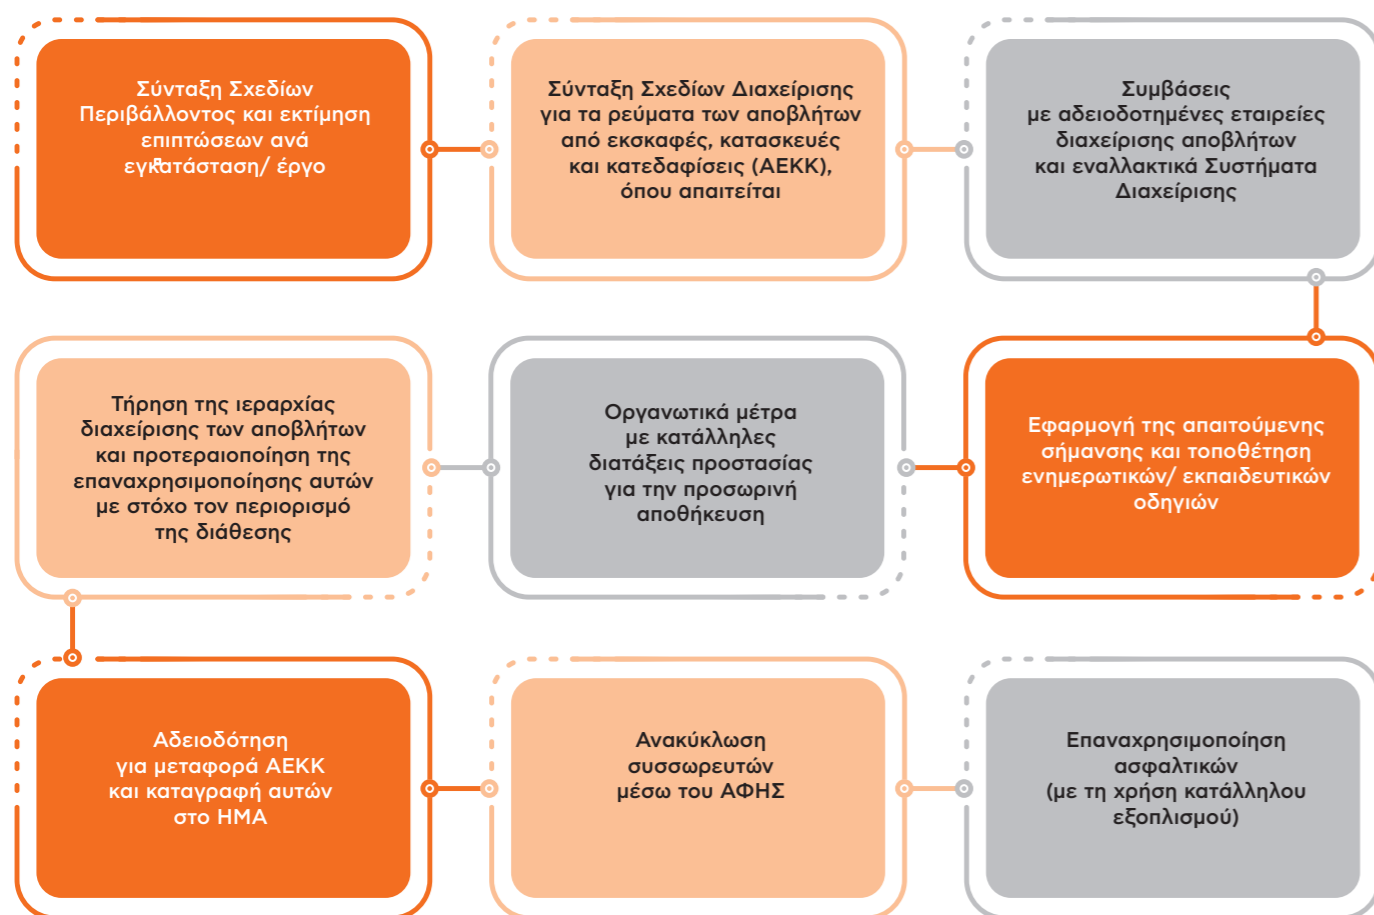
Σύνταξη Σχεδίων Περιβάλλοντος και εκτίμηση επιπτώσεων ανά εγκατάσταση/ έργο

Σύνταξη Σχεδίων Διαχείρισης για τα ρεύματα των αποβλήτων από εκσκαφές, κατασκευές και κατεδαφίσεις (ΑΕΚΚ), όπου απαιτείται

Συμβάσεις με αδειοδοτημένες εταιρείες διαχείρισης αποβλήτων και εναλλακτικά Συστήματα Διαχείρισης

Τήρηση της ιεραρχίας διαχείρισης των αποβλήτων και προτεραιοποίηση της επαναχρησιμοποίησης αυτών με στόχο τον περιορισμό της διάθεσης

Οργανωτικά μέτρα με κατάλληλες διατάξεις προστασίας για την προσωρινή αποθήκευση

Εφαρμογή της απαιτούμενης σήμανσης και τοποθέτηση ενημερωτικών/ εκπαιδευτικών οδηγιών

Αδειοδότηση για μεταφορά ΑΕΚΚ και καταγραφή αυτών στο ΗΜΑ

Ανακύκλωση συσσωρευτών μέσω του ΑΦΗΣ

Επαναχρησιμοποίηση ασφαλτικών (με τη χρήση κατάλληλου εξοπλισμού)